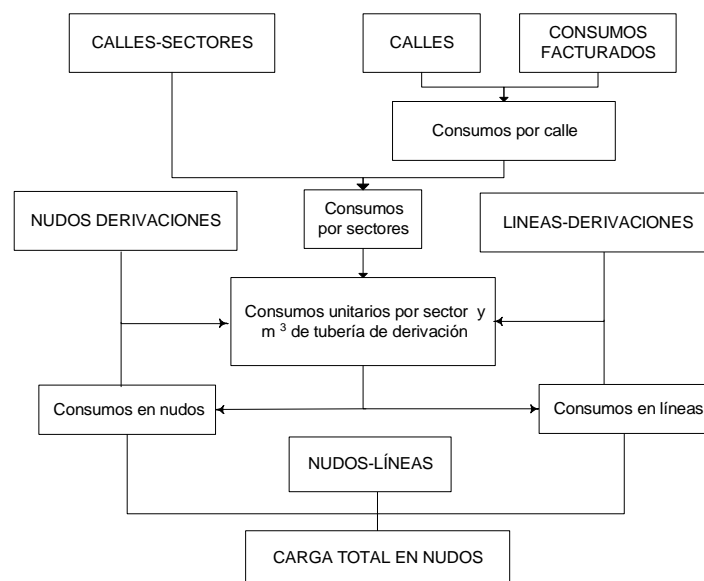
CALLES-SECTORES

CALLES

CONSUMOS FACTURADOS

Consumos por calle

NUDOS DERIVACIONES

Consumos por sectores

LINEAS-DERIVACIONES

Consumos unitarios por sector y $m^3$ de tubería de derivación

Consumos en nudos

Consumos en líneas

NUDOS-LÍNEAS

CARGA TOTAL EN NUDOS